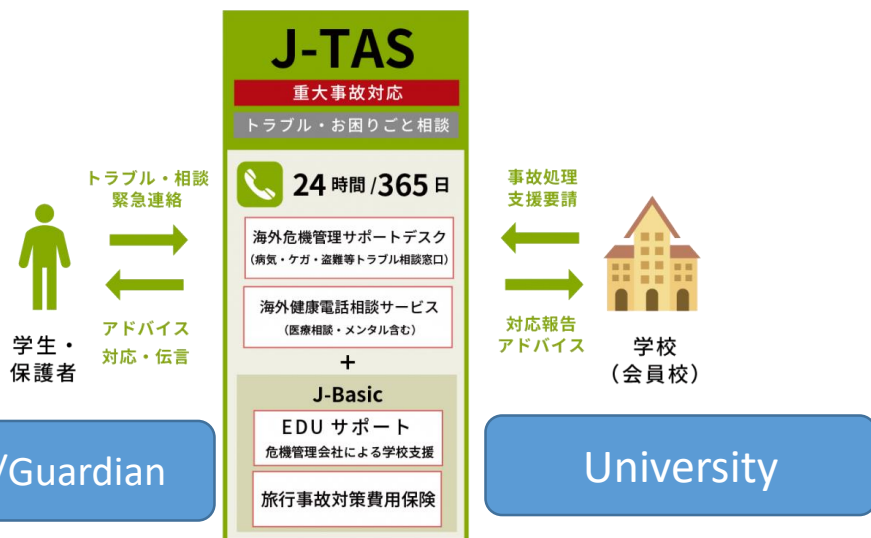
J-TAS

重大事故対応

トラブル・お困りごと相談

24時間/365日

海外危機管理サポートデスク
(病気・ケガ・盗難等トラブル相談窓口)

海外健康電話相談サービス
(医療相談・メンタル含む)

+

J-Basic

EDU サポート
危機管理会社による学校支援

旅行事故対策費用保険

トラブル・相談
緊急連絡

アドバイス
対応・伝言

学生・
保護者

/Guardian

事故処理
支援要請

対応報告
アドバイス

学校
(会員校)

University